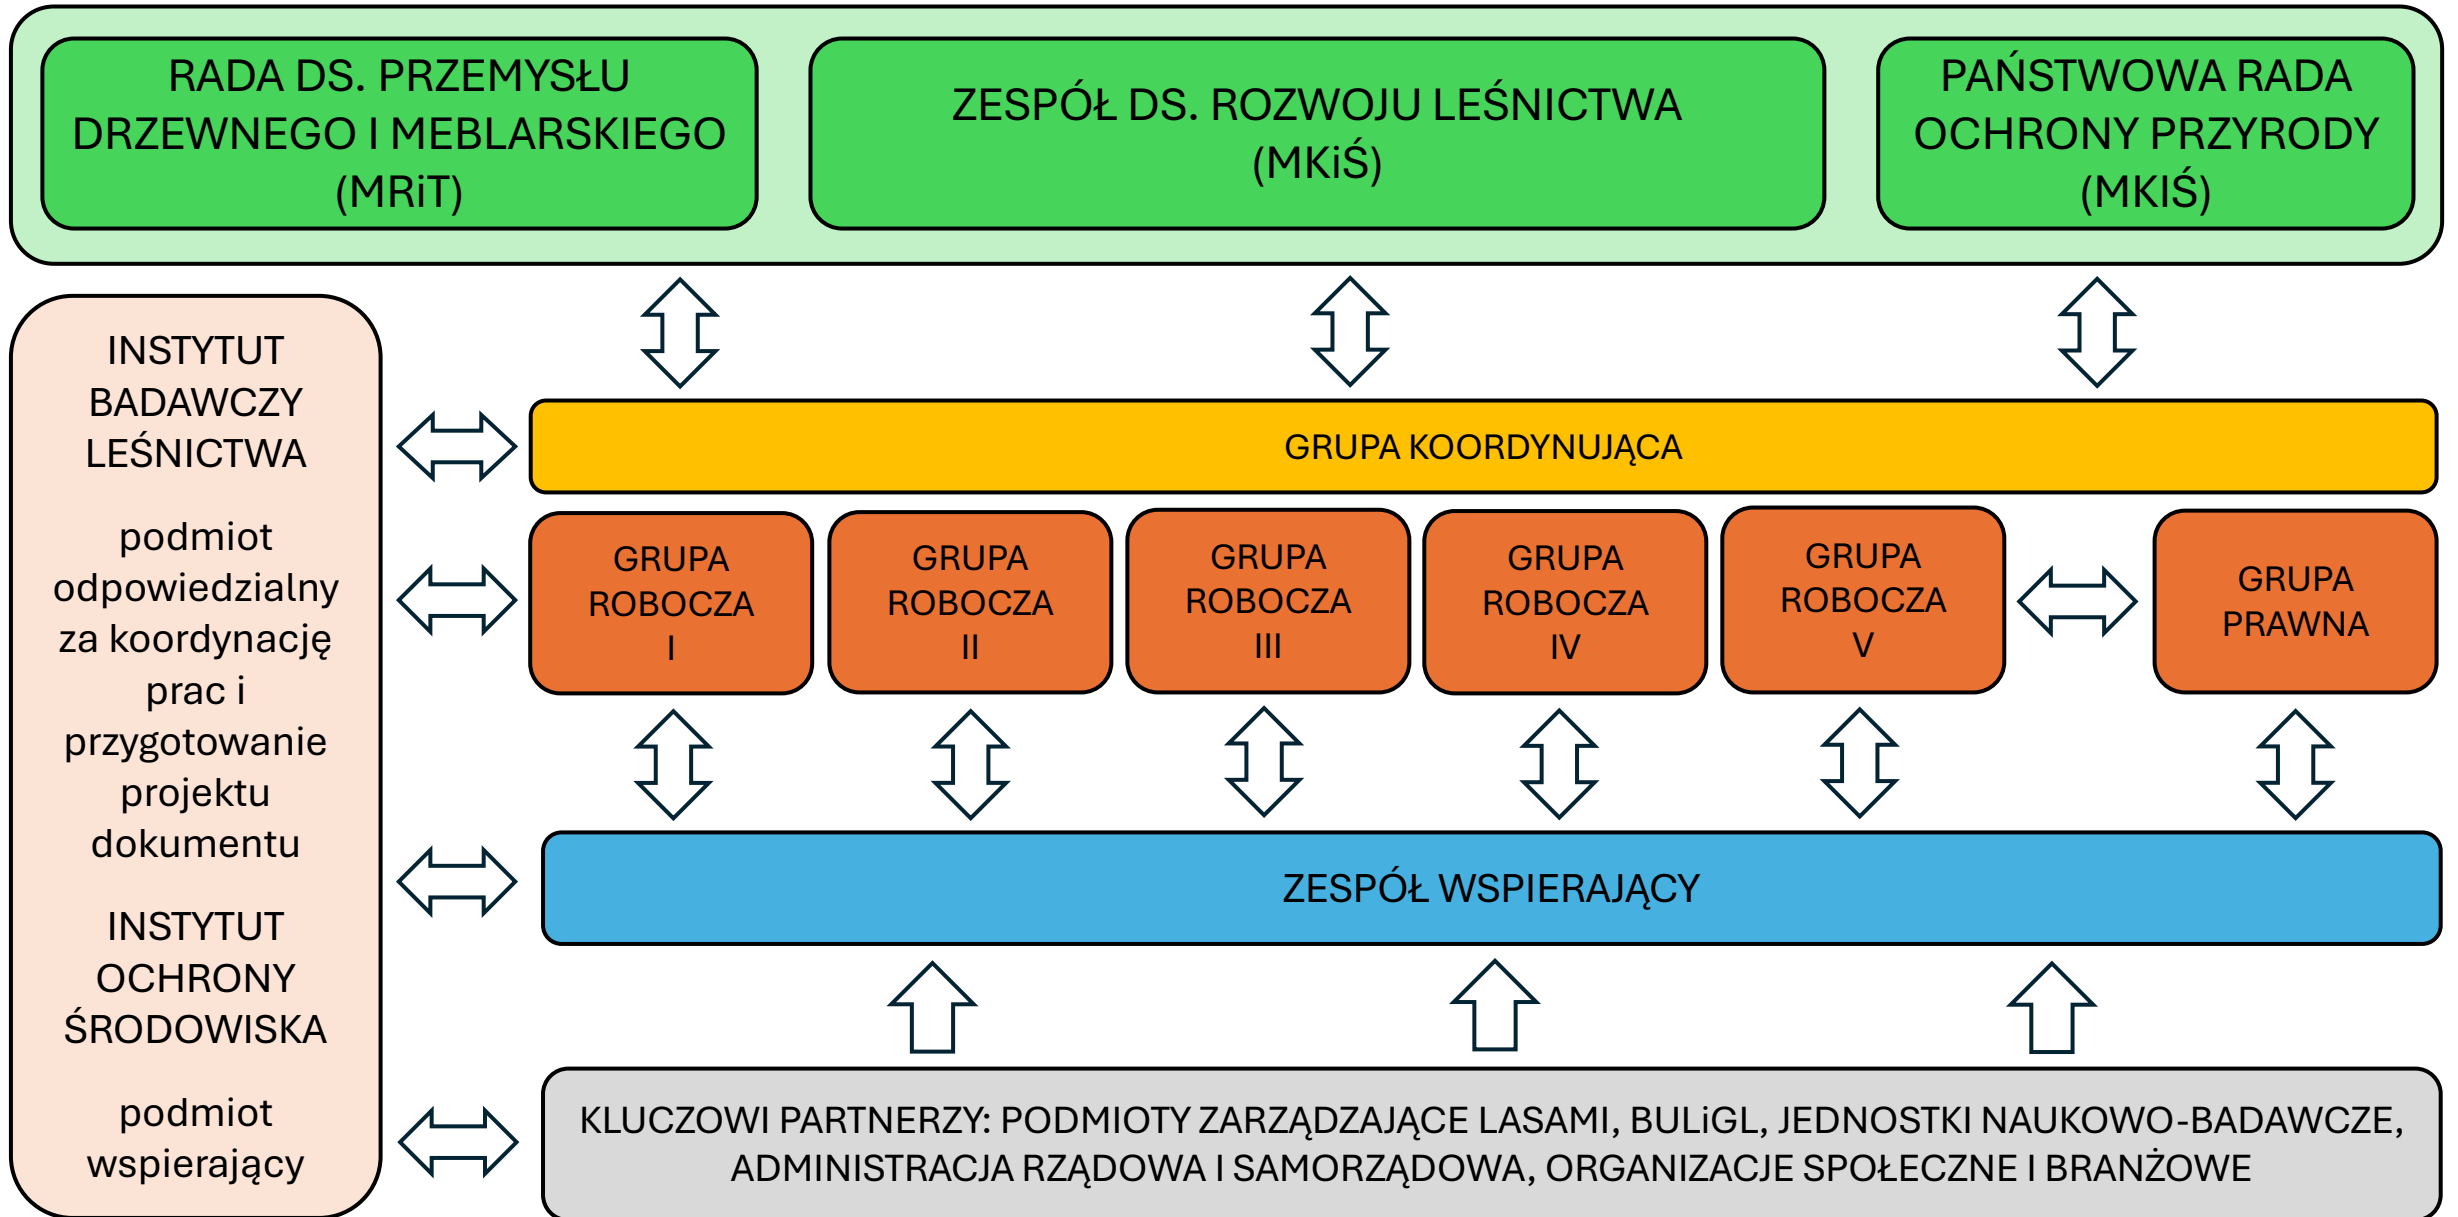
RADA DS. PRZEMYSŁU DRZEWNEGO I MEBLARSKIEGO (MRiT)

ZESPÓŁ DS. ROZWOJU LEŚNICTWA (MKiŚ)

PAŃSTWOWA RADA OCHRONY PRZYRODY (MKIŚ)

INSTYTUT BADAWCZY LEŚNICTWA

podmiot odpowiedzialny za koordynację prac i przygotowanie projektu dokumentu

INSTYTUT OCHRONY ŚRODOWISKA

podmiot wspierający

GRUPA KOORDYNUJĄCA

GRUPA ROBOCZA I

GRUPA ROBOCZA II

GRUPA ROBOCZA III

GRUPA ROBOCZA IV

GRUPA ROBOCZA V

GRUPA PRAWNA

ZESPÓŁ WSPIERAJĄCY

KLUCZOWI PARTNERZY: PODMIOTY ZARZĄDZAJĄCE LASAMI, BULiGL, JEDNOSTKI NAUKOWO-BADAWCZE, ADMINISTRACJA RZĄDOWA I SAMORZĄDOWA, ORGANIZACJE SPOŁECZNE I BRANŻOWE